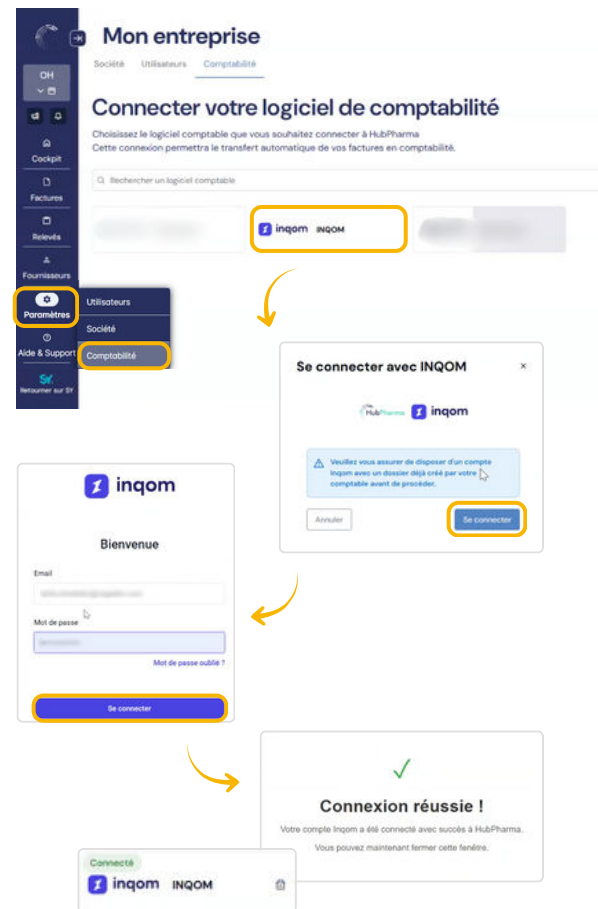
OH

Cockpit

Factures

Relevés

Fournisseurs

Paramètres

Aide & Support

SY

Retourner sur SY

Mon entreprise

Société Utilisateurs Comptabilité

Connecter votre logiciel de comptabilité

Choisissez le logiciel comptable que vous souhaitez connecter à HubPharma
Cette connexion permettra le transfert automatique de vos factures en comptabilité.

Rechercher un logiciel comptable

inqom INQOM

Utilisateurs

Société

Comptabilité

Se connecter avec INQOM

×

HubPharma inqom

Veuillez vous assurer de disposer d'un compte inqom avec un dossier déjà créé par votre comptable avant de procéder.

Annuler

Se connecter

inqom

Bienvenue

Email

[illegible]

Mot de passe

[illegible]

Mot de passe oublié ?

Se connecter

✓

Connexion réussie !

Votre compte Inqom a été connecté avec succès à HubPharma.

Vous pouvez maintenant fermer cette fenêtre.

Connecté

inqom INQOM